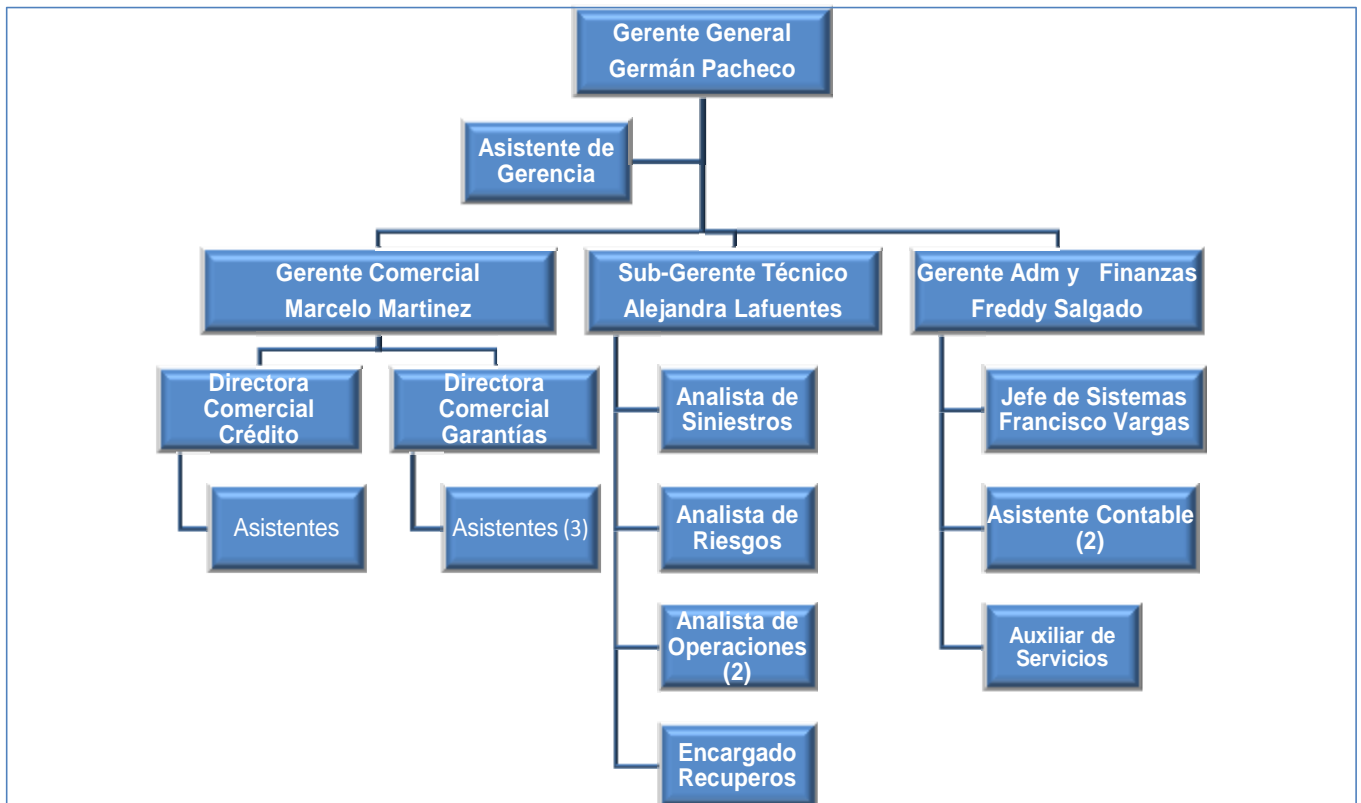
Gerente General
Germán Pacheco

Asistente de Gerencia

Gerente Comercial
Marcelo Martinez

Sub-Gerente Técnico
Alejandra Lafuentes

Gerente Adm y Finanzas
Freddy Salgado

Directora Comercial Crédito

Directora Comercial Garantías

Asistentes

Asistentes (3)

Analista de Siniestros

Analista de Riesgos

Analista de Operaciones (2)

Encargado Recuperos

Jefe de Sistemas
Francisco Vargas

Asistente Contable (2)

Auxiliar de Servicios